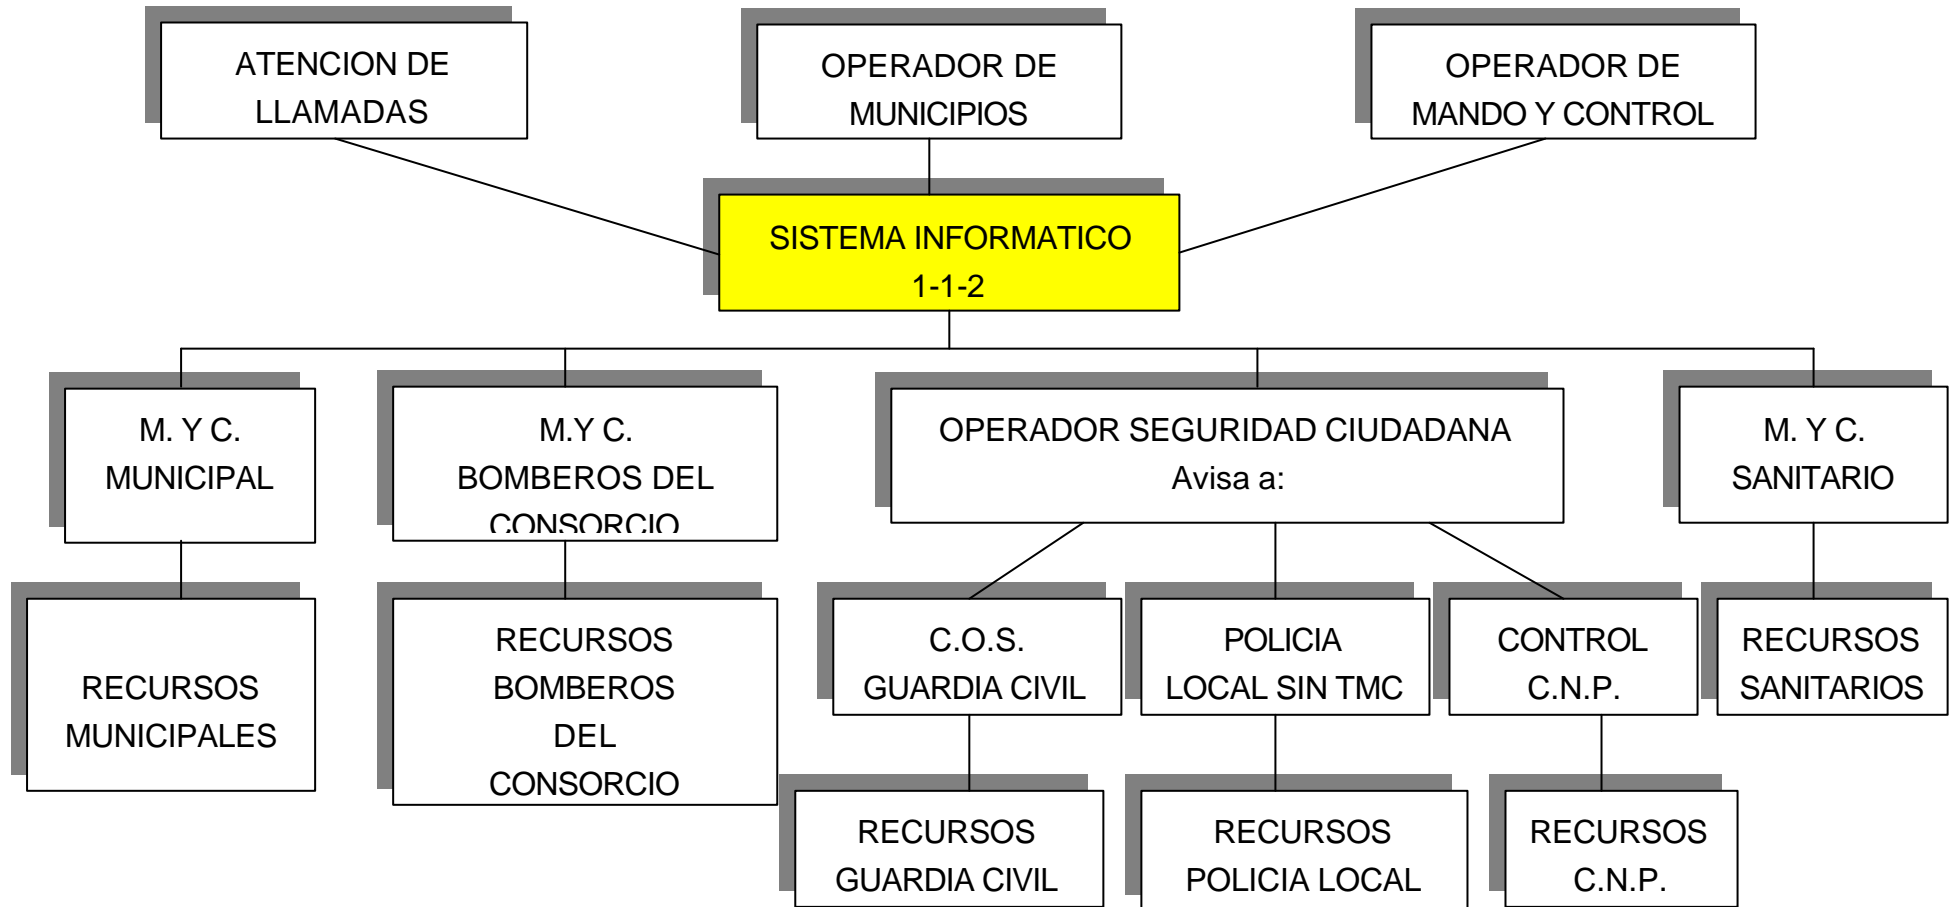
ATENCION DE LLAMADAS

OPERADOR DE MUNICIPIOS

OPERADOR DE MANDO Y CONTROL

SISTEMA INFORMATICO 1-1-2

M. Y C. MUNICIPAL

M.Y C. BOMBEROS DEL CONSORCIO

OPERADOR SEGURIDAD CIUDADANA Avisa a:

M. Y C. SANITARIO

RECURSOS MUNICIPALES

RECURSOS BOMBEROS DEL CONSORCIO

C.O.S. GUARDIA CIVIL

POLICIA LOCAL SIN TMC

CONTROL C.N.P.

RECURSOS SANITARIOS

RECURSOS GUARDIA CIVIL

RECURSOS POLICIA LOCAL

RECURSOS C.N.P.